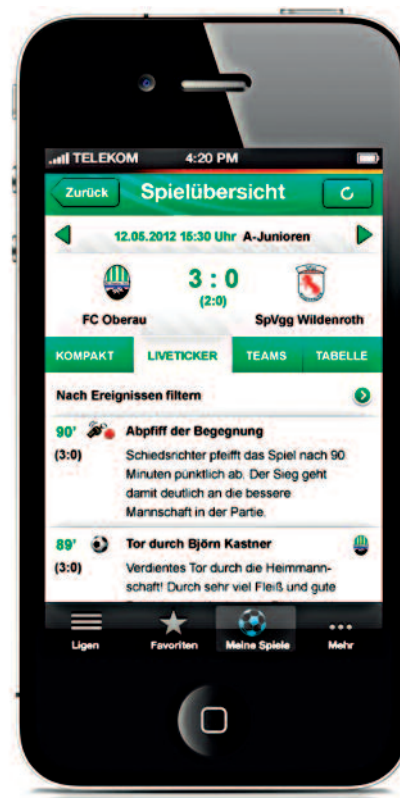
TELEKOM 4:20 PM

Zurück Spielübersicht

12.05.2012 15:30 Uhr A-Junioren

3 : 0
(2:0)

FC Oberau SpVgg Wildenroth

KOMPAKT LIVETICKER TEAMS TABELLE

Nach Ereignissen filtern

90' Abpfiff der Begegnung
(3:0) Schiedsrichter pfeifft das Spiel nach 90 Minuten pünktlich ab. Der Sieg geht damit deutlich an die bessere Mannschaft in der Partie.

89' Tor durch Björn Kastner
(3:0) Verdientes Tor durch die Heimmannschaft! Durch sehr viel Fleiß und gute

Ligen Favoriten Meine Spiele Mehr